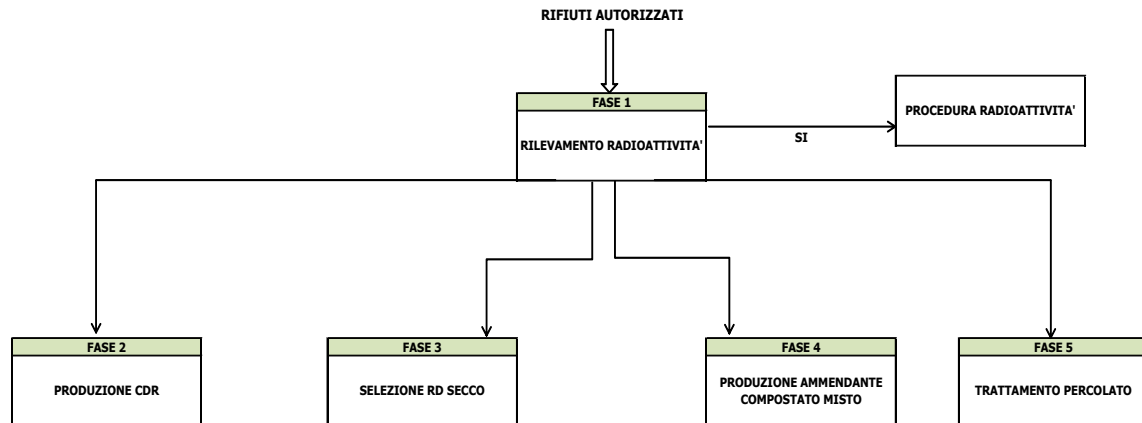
RIFIUTI AUTORIZZATI

FASE 1

RILEVAMENTO RADIOATTIVITA'

SI

PROCEDURA RADIOATTIVITA'

FASE 2

PRODUZIONE CDR

FASE 3

SELEZIONE RD SECCO

FASE 4

PRODUZIONE AMMENDANTE COMPOSTATO MISTO

FASE 5

TRATTAMENTO PERCOLATO